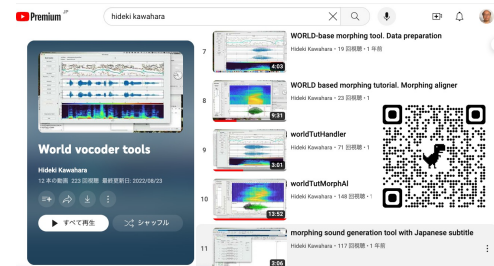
Premium JP

hideki kawahara

World vocoder tools

Hideki Kawahara

12 本の動画 223 回視聴 最終更新日: 2022/08/23

すべて再生

シャッフル

7

4:03

WORLD-base morphing tool. Data preparation

Hideki Kawahara • 19 回視聴 • 1 年前

8

9:31

WORLD based morphing tutorial. Morphing aligner

Hideki Kawahara • 23 回視聴 • 1

9

3:01

worldTutHandler

Hideki Kawahara • 71 回視聴 • 1

10

13:52

worldTutMorphAI

Hideki Kawahara • 148 回視聴 • 1

11

2:06

morphing sound generation tool with Japanese subtitle

Hideki Kawahara • 117 回視聴 • 1 年前